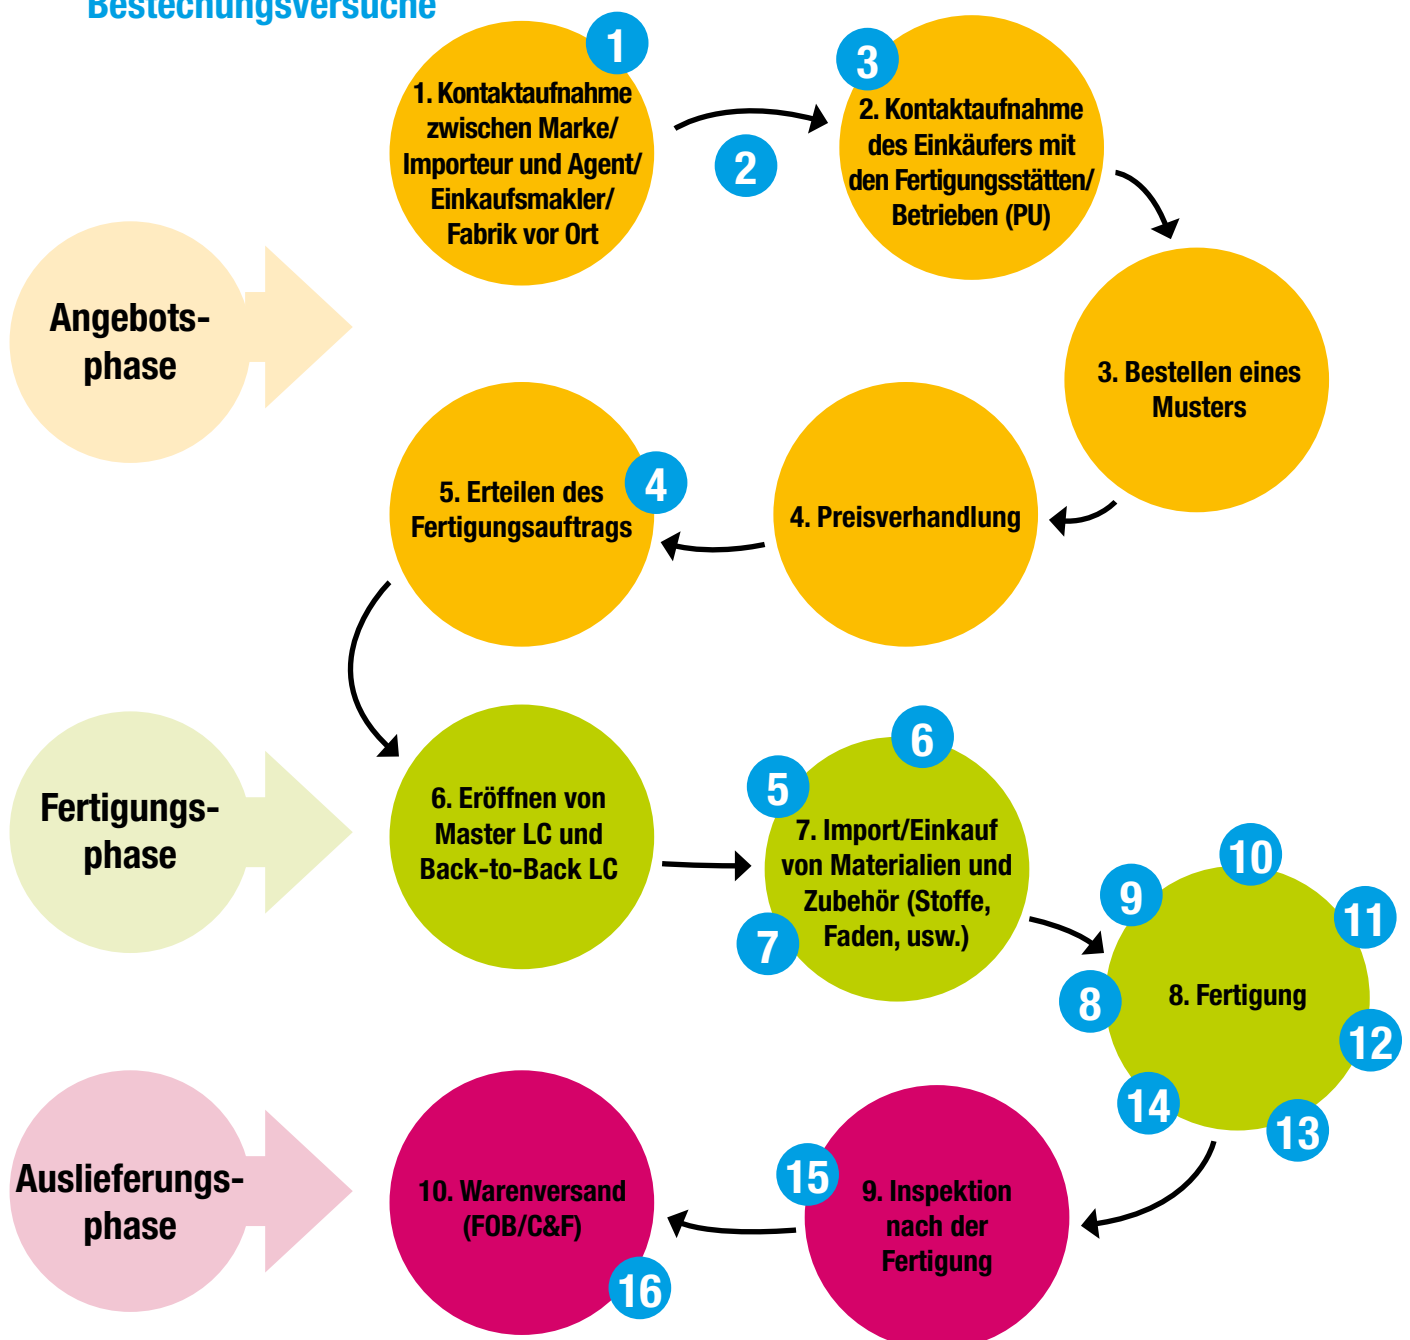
Bestechungsversuche

1

1. Kontaktaufnahme zwischen Marke/ Importeur und Agent/ Einkaufsmakler/ Fabrik vor Ort

2

3

2. Kontaktaufnahme des Einkäufers mit den Fertigungsstätten/ Betrieben (PU)

Angebots-phase

3. Bestellen eines Musters

5. Erteilen des Fertigungsauftrags

4

4. Preisverhandlung

Fertigungs-phase

6. Eröffnen von Master LC und Back-to-Back LC

6

5

7. Import/Einkauf von Materialien und Zubehör (Stoffe, Faden, usw.)

7

10

9

11

8

8. Fertigung

12

14

13

Auslieferungs-phase

10. Warenversand (FOB/C&F)

16

15

9. Inspektion nach der Fertigung